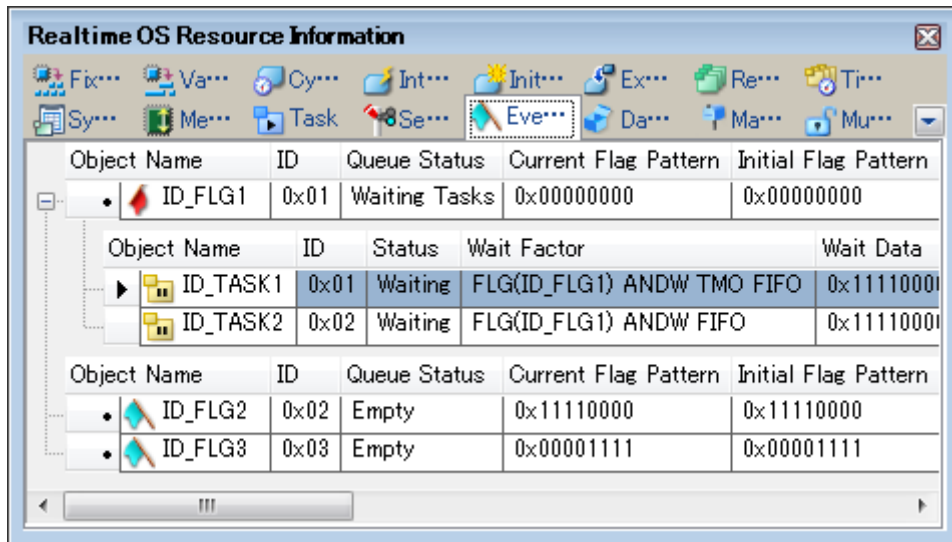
Realtime OS Resource Information

Fix··· Va··· Cy··· Int··· Init··· Ex··· Re··· Ti···
Sy··· Me··· Task Se··· Eve··· Da··· Ma··· Mu···

| Object Name | ID | Queue Status | Current Flag Pattern | Initial Flag Pattern |
|---|---|---|---|---|
| ID_FLG1 | 0x01 | Waiting Tasks | 0x00000000 | 0x00000000 |

| Object Name | ID | Status | Wait Factor | Wait Data |
|---|---|---|---|---|
| ID_TASK1 | 0x01 | Waiting | FLG(ID_FLG1) ANDW TMO FIFO | 0x1111000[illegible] |
| ID_TASK2 | 0x02 | Waiting | FLG(ID_FLG1) ANDW FIFO | 0x1111000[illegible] |

| Object Name | ID | Queue Status | Current Flag Pattern | Initial Flag Pattern |
|---|---|---|---|---|
| ID_FLG2 | 0x02 | Empty | 0x11110000 | 0x11110000 |
| ID_FLG3 | 0x03 | Empty | 0x00001111 | 0x00001111 |